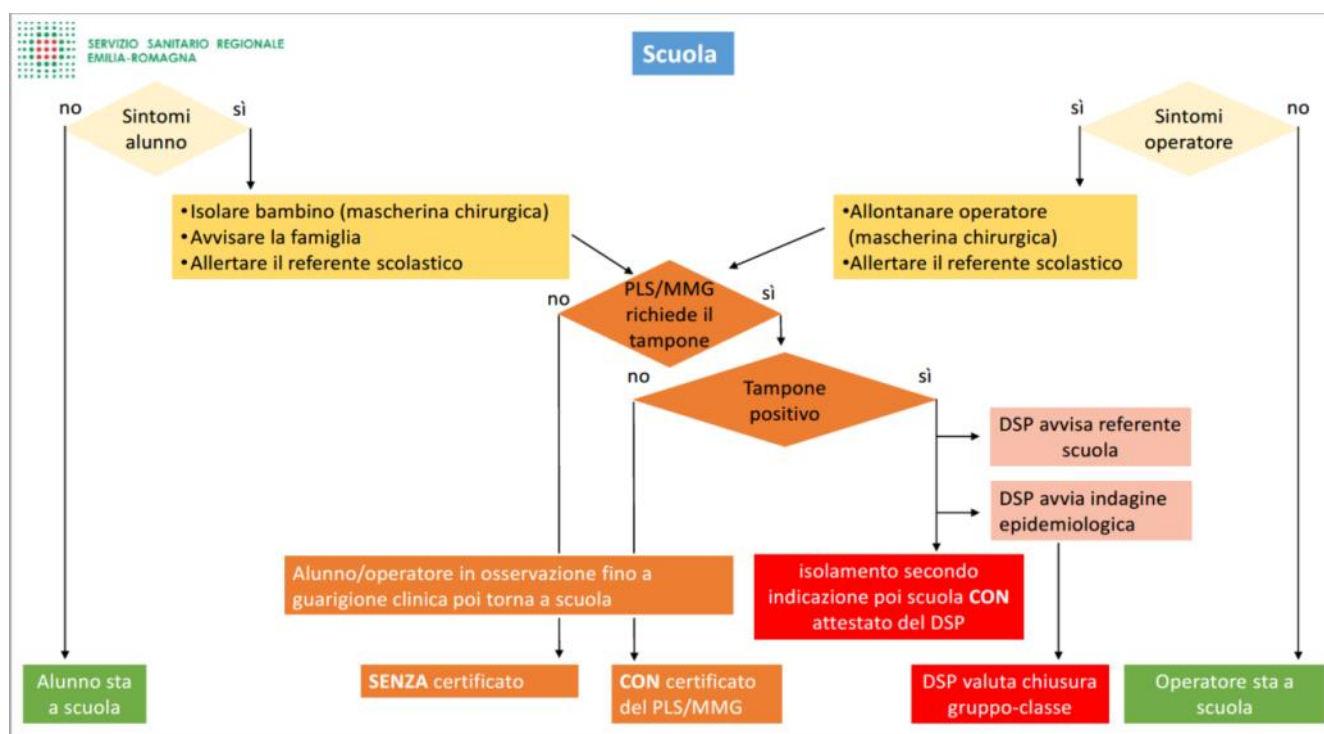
SERVIZIO SANITARIO REGIONALE
EMILIA-ROMAGNA

Scuola

no
Sintomi alunno
sì

sì
Sintomi operatore
no

•Isolare bambino (mascherina chirurgica)
•Avvisare la famiglia
•Allertare il referente scolastico

•Allontanare operatore (mascherina chirurgica)
•Allertare il referente scolastico

no
PLS/MMG richiede il tampone
sì

no
Tampone positivo
sì

DSP avvisa referente scuola

DSP avvia indagine epidemiologica

Alunno/operatore in osservazione fino a guarigione clinica poi torna a scuola

isolamento secondo indicazione poi scuola CON attestato del DSP

Alunno sta a scuola

SENZA certificato

CON certificato del PLS/MMG

DSP valuta chiusura gruppo-classe

Operatore sta a scuola